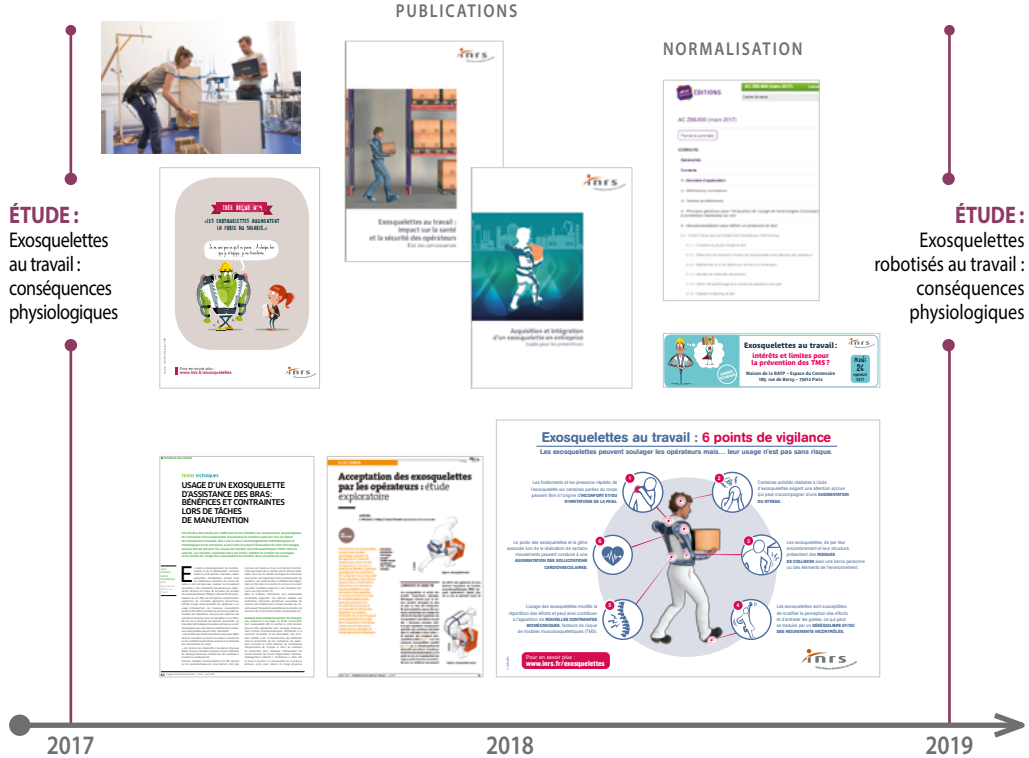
PUBLICATIONS

NORMALISATION

ÉTUDE :
Exosquelettes au travail : conséquences physiologiques

ÉTUDE :
Exosquelettes robotisés au travail : conséquences physiologiques

IDÉE REÇUE N°4
« LES EXOSQUELETTES AUGMENTENT LA FORCE DU SALARIÉ »

Pour en savoir plus : www.inrs.fr/exosquelettes

inrs

Exosquelettes au travail : impact sur la santé et la sécurité des opérateurs

inrs

Acquisition et intégration d'un exosquelette en entreprise

EDITIONS

AC Z68-800 (mars 2017)

Exosquelettes au travail : intérêts et limites pour la prévention des TMS ?

Maison de la RATP – Espace du Centenaire 189, rue de Bercy – 75012 Paris

Mardi 26 novembre 2019

Notes techniques

USAGE D'UN EXOSQUELETTE D'ASSISTANCE DES BRAS : BÉNÉFICES ET CONTRAINTES LORS DE TÂCHES DE MANUTENTION

Acceptation des exosquelettes par les opérateurs : étude exploratoire

Exosquelettes au travail : 6 points de vigilance

Les exosquelettes peuvent soulager les opérateurs mais… leur usage n'est pas sans risque.

Les frottements et les pressions répétés de l'exosquelette sur certaines parties du corps peuvent être à l'origine d'INCONFORT ET/OU D'IRRITATIONS DE LA PEAU.

Certaines activités réalisées à l'aide d'exosquelettes exigent une attention accrue qui peut s'accompagner d'une AUGMENTATION DU STRESS.

Le poids des exosquelettes et la gêne associée lors de la réalisation de certains mouvements peuvent conduire à une AUGMENTATION DES SOLLICITATIONS CARDIOVASCULAIRES.

Les exosquelettes, de par leur encombrement et leur structure, présentent des RISQUES DE COLLISION avec une tierce personne ou des éléments de l'environnement.

L'usage des exosquelettes modifie la répartition des efforts et peut ainsi contribuer à l'apparition de NOUVELLES CONTRAINTES BIOMÉCANIQUES, facteurs de risque de troubles musculosquelettiques (TMS).

Les exosquelettes sont susceptibles de modifier la perception des efforts et d'entraver les gestes, ce qui peut se traduire par un DÉSÉQUILIBRE ET/OU DES MOUVEMENTS INCONTRÔLÉS.

Pour en savoir plus : www.inrs.fr/exosquelettes

inrs

2017

2018

2019